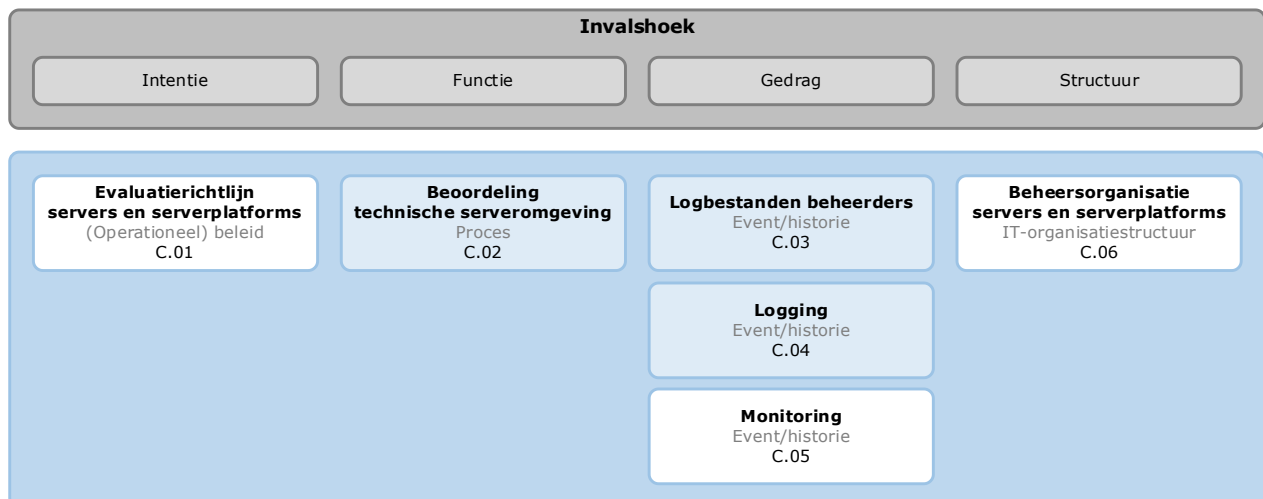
**Invalshoek**

Intentie

Functie

Gedrag

Structuur

**Evaluatierichtlijn servers en serverplatforms**
(Operationeel) beleid
C.01

**Beoordeling technische serveromgeving**
Proces
C.02

**Logbestanden beheerders**
Event/historie
C.03

**Logging**
Event/historie
C.04

**Monitoring**
Event/historie
C.05

**Beheersorganisatie servers en serverplatforms**
IT-organisatiestructuur
C.06